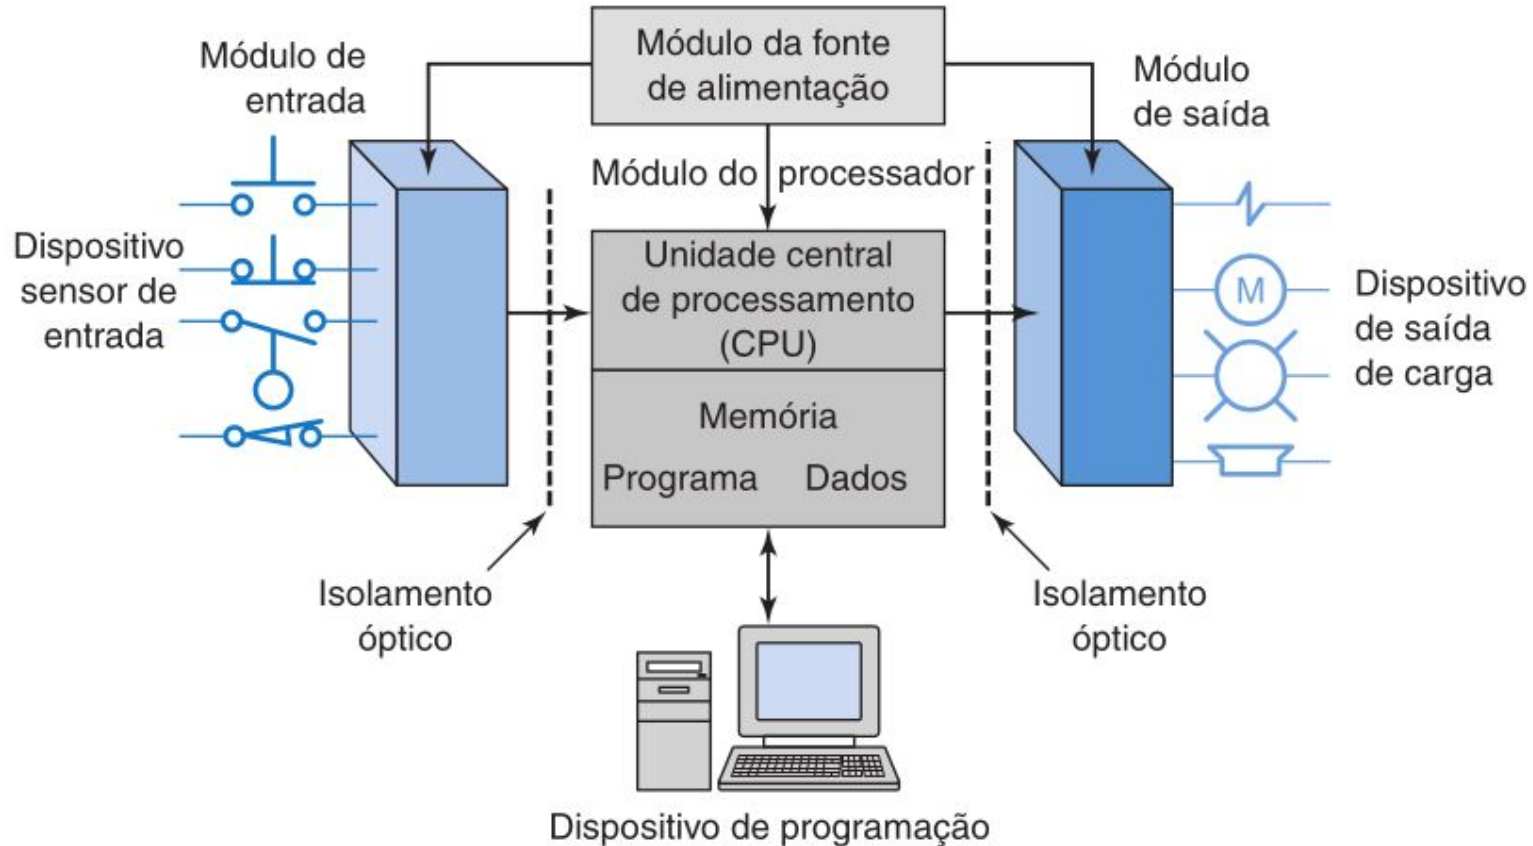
Módulo de entrada

Módulo da fonte de alimentação

Módulo de saída

Módulo do processador

Dispositivo sensor de entrada

Unidade central de processamento (CPU)

Memória

Programa Dados

M

Dispositivo de saída de carga

Isolamento óptico

Isolamento óptico

Dispositivo de programação